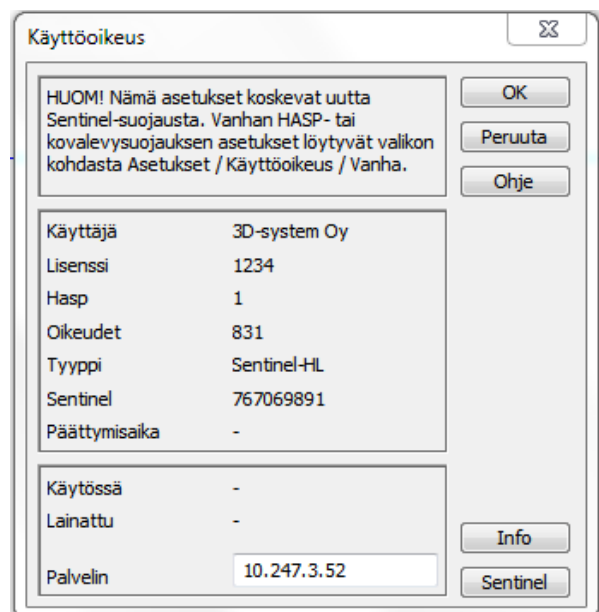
Käyttöoikeus

HUOM! Nämä asetukset koskevat uutta Sentinel-suojausta. Vanhan HASP- tai kovalevysuojauksen asetukset löytyvät valikon kohdasta Asetukset / Käyttöoikeus / Vanha.

OK
Peruuta
Ohje

| | |
|---|---|
| Käyttäjä | 3D-system Oy |
| Lisenssi | 1234 |
| Hasp | 1 |
| Oikeudet | 831 |
| Tyyppi | Sentinel-HL |
| Sentinel | 767069891 |
| Päättymisaika | - |

| | |
|---|---|
| Käytössä | - |
| Lainattu | - |
| Palvelin | 10.247.3.52 |

Info
Sentinel